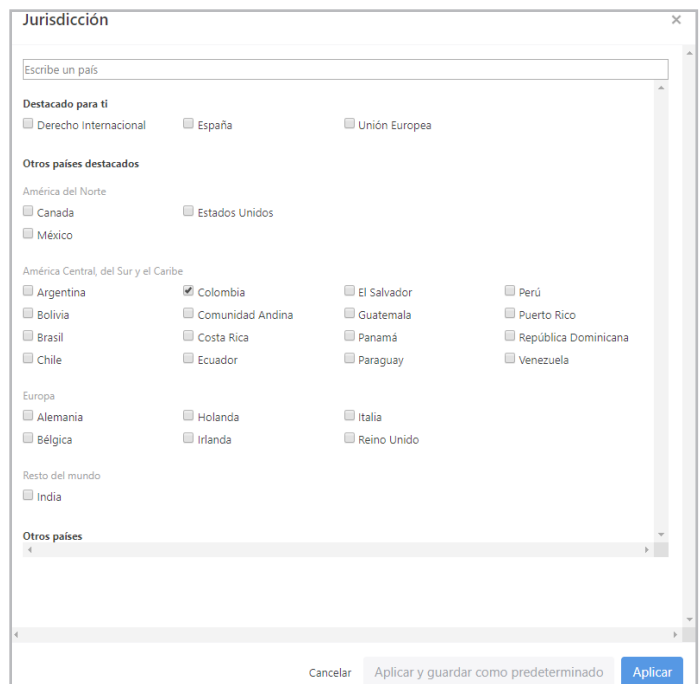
Jurisdicción

×

Escribe un país

Destacado para ti

Derecho Internacional
España
Unión Europea

Otros países destacados

América del Norte

Canada
Estados Unidos
México

América Central, del Sur y el Caribe

Argentina
Colombia
El Salvador
Perú
Bolivia
Comunidad Andina
Guatemala
Puerto Rico
Brasil
Costa Rica
Panamá
República Dominicana
Chile
Ecuador
Paraguay
Venezuela

Europa

Alemania
Holanda
Italia
Bélgica
Irlanda
Reino Unido

Resto del mundo

India

Otros países

Cancelar
Aplicar y guardar como predeterminado
Aplicar